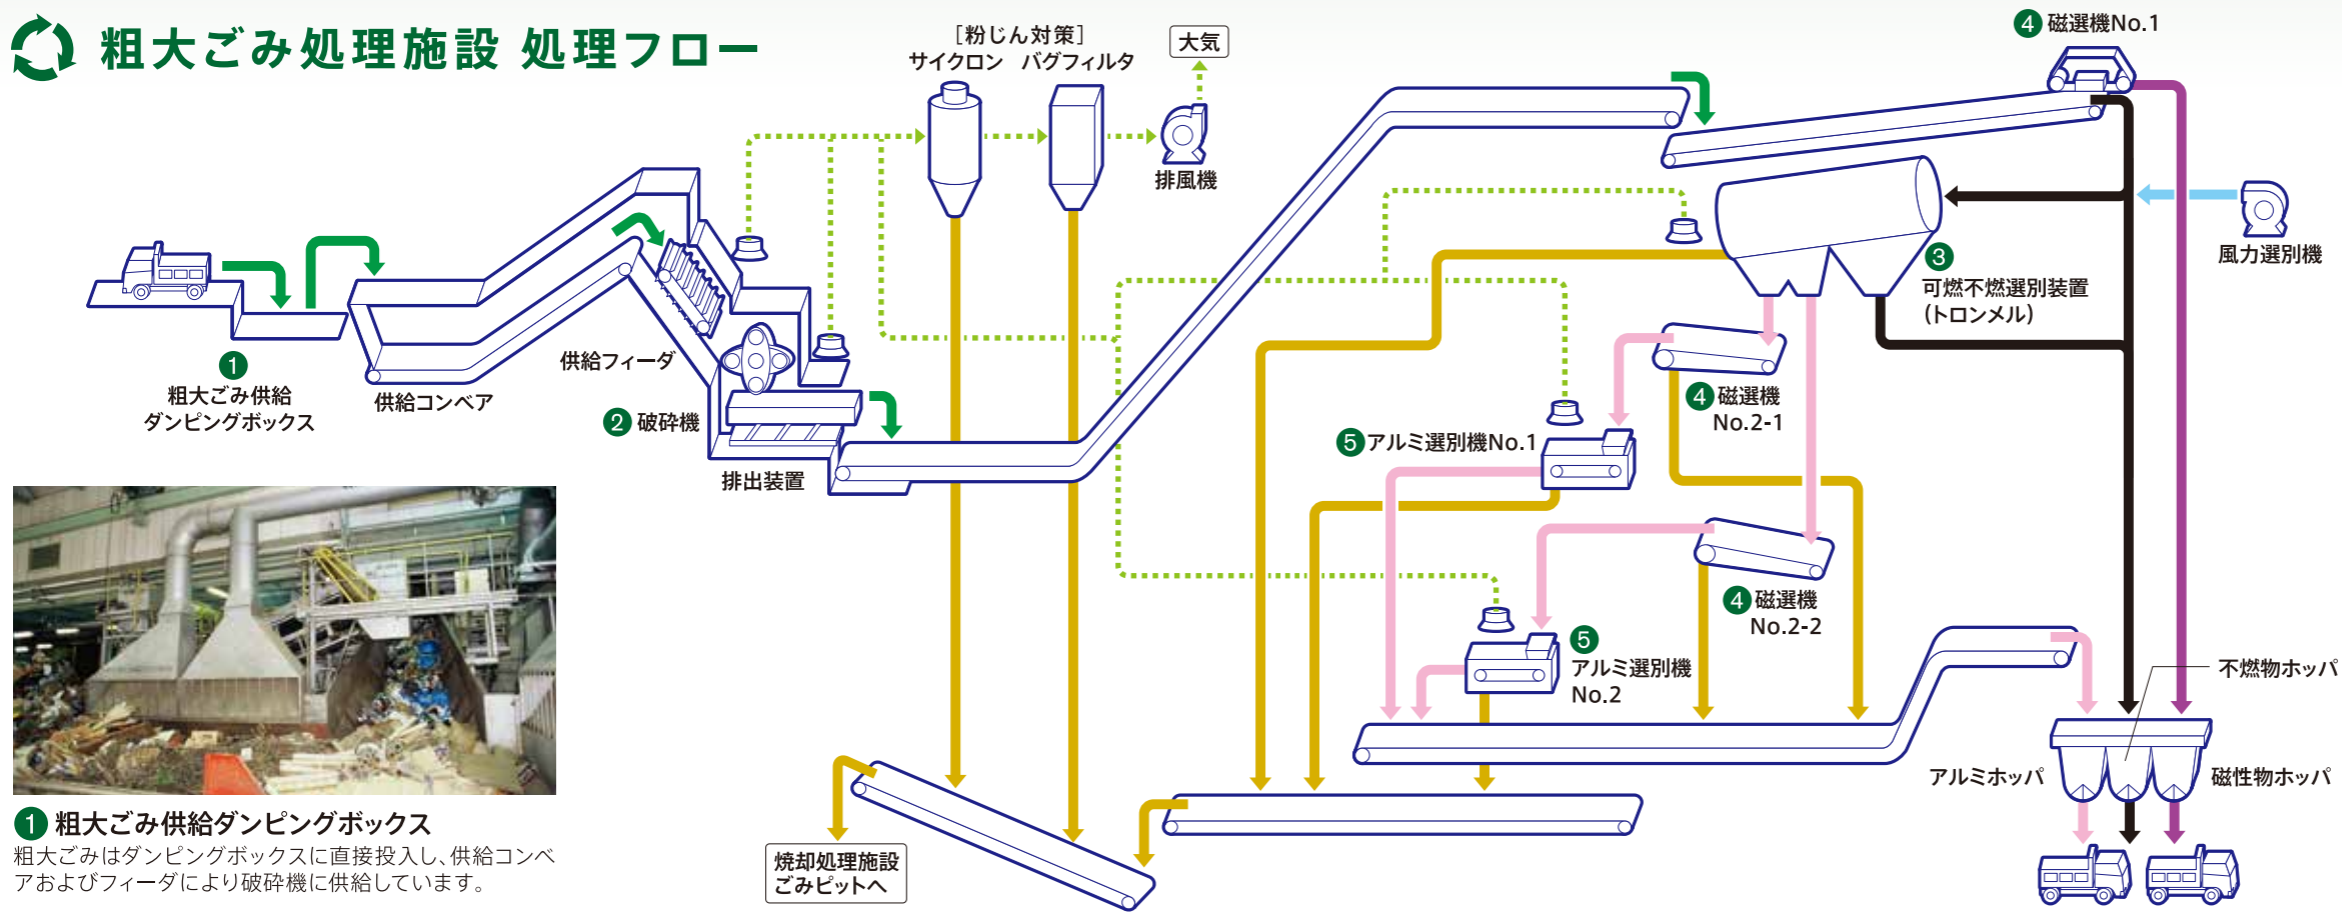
粗大ごみ処理施設 処理フロー

［粉じん対策］
サイクロン　バグフィルタ

大気

排風機

④磁選機No.1

風力選別機

③可燃不燃選別装置（トロンメル）

①粗大ごみ供給ダンピングボックス

供給コンベア

供給フィーダ

②破砕機

排出装置

④磁選機No.2-1

⑤アルミ選別機No.1

④磁選機No.2-2

⑤アルミ選別機No.2

不燃物ホッパ

アルミホッパ

磁性物ホッパ

焼却処理施設ごみピットへ

①粗大ごみ供給ダンピングボックス
粗大ごみはダンピングボックスに直接投入し、供給コンベアおよびフィーダにより破砕機に供給しています。